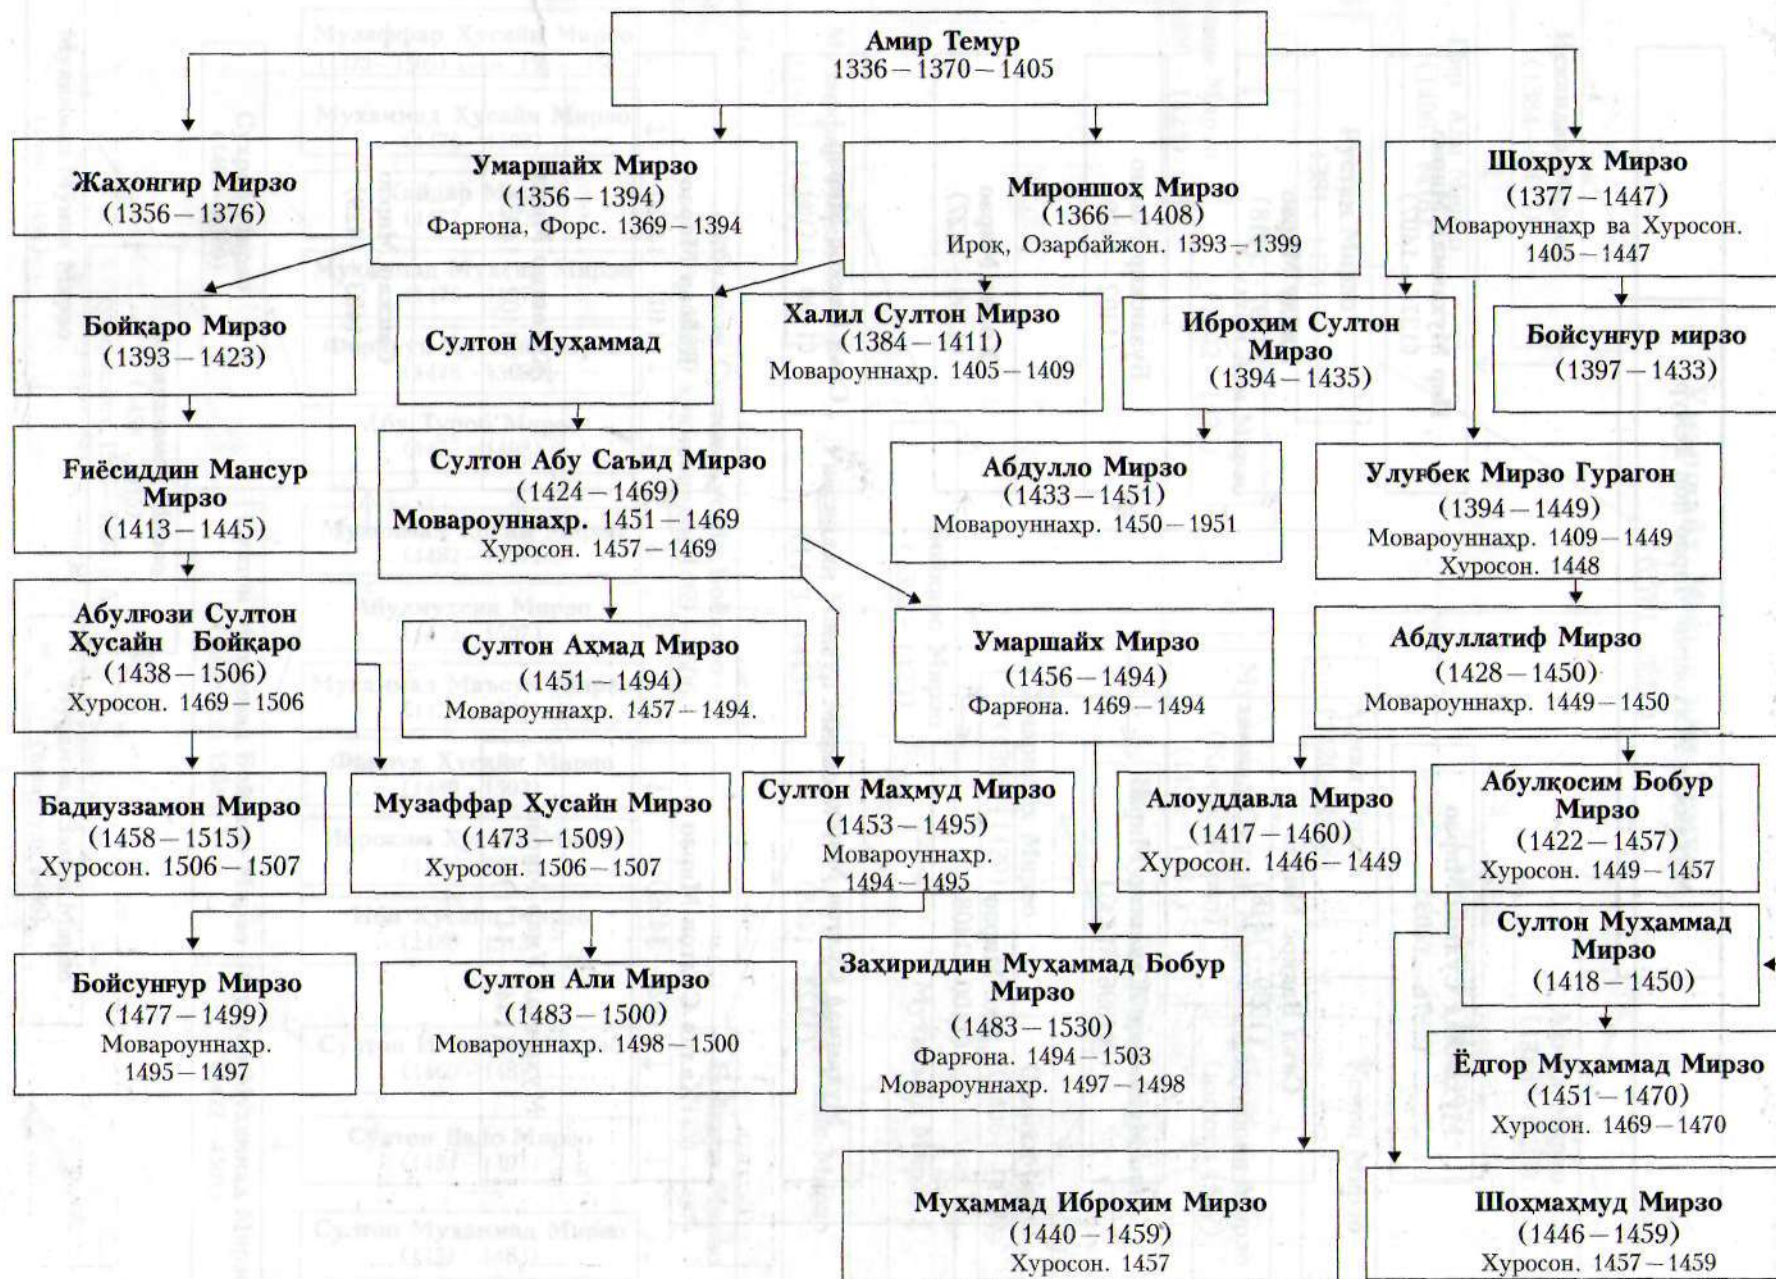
Амир Темур
1336 – 1370 – 1405

Жаҳонгир Мирзо
(1356 – 1376)

Умаршайх Мирзо
(1356 – 1394)
Фарғона, Форс. 1369 – 1394

Мироншоҳ Мирзо
(1366 – 1408)
Ироқ, Озарбайжон. 1393 – 1399

Шоҳрух Мирзо
(1377 – 1447)
Мовароуннаҳр ва Хуросон. 1405 – 1447

Бойқаро Мирзо
(1393 – 1423)

Султон Муҳаммад

Халил Султон Мирзо
(1384 – 1411)
Мовароуннаҳр. 1405 – 1409

Иброҳим Султон Мирзо
(1394 – 1435)

Бойсунғур мирзо
(1397 – 1433)

Ғиёсиддин Мансур Мирзо
(1413 – 1445)

Султон Абу Саъид Мирзо
(1424 – 1469)
Мовароуннаҳр. 1451 – 1469
Хуросон. 1457 – 1469

Абдулло Мирзо
(1433 – 1451)
Мовароуннаҳр. 1450 – 1951

Улуғбек Мирзо Гурагон
(1394 – 1449)
Мовароуннаҳр. 1409 – 1449
Хуросон. 1448

Абулғози Султон Ҳусайн Бойқаро
(1438 – 1506)
Хуросон. 1469 – 1506

Султон Аҳмад Мирзо
(1451 – 1494)
Мовароуннаҳр. 1457 – 1494.

Умаршайх Мирзо
(1456 – 1494)
Фарғона. 1469 – 1494

Абдуллатиф Мирзо
(1428 – 1450)
Мовароуннаҳр. 1449 – 1450

Бадиуззамон Мирзо
(1458 – 1515)
Хуросон. 1506 – 1507

Музаффар Ҳусайн Мирзо
(1473 – 1509)
Хуросон. 1506 – 1507

Султон Маҳмуд Мирзо
(1453 – 1495)
Мовароуннаҳр. 1494 – 1495

Алоуддавла Мирзо
(1417 – 1460)
Хуросон. 1446 – 1449

Абулқосим Бобур Мирзо
(1422 – 1457)
Хуросон. 1449 – 1457

Султон Муҳаммад Мирзо
(1418 – 1450)

Бойсунғур Мирзо
(1477 – 1499)
Мовароуннаҳр. 1495 – 1497

Султон Али Мирзо
(1483 – 1500)
Мовароуннаҳр. 1498 – 1500

Заҳириддин Муҳаммад Бобур Мирзо
(1483 – 1530)
Фарғона. 1494 – 1503
Мовароуннаҳр. 1497 – 1498

Ёдгор Муҳаммад Мирзо
(1451 – 1470)
Хуросон. 1469 – 1470

Муҳаммад Иброҳим Мирзо
(1440 – 1459)
Хуросон. 1457

Шоҳмаҳмуд Мирзо
(1446 – 1459)
Хуросон. 1457 – 1459